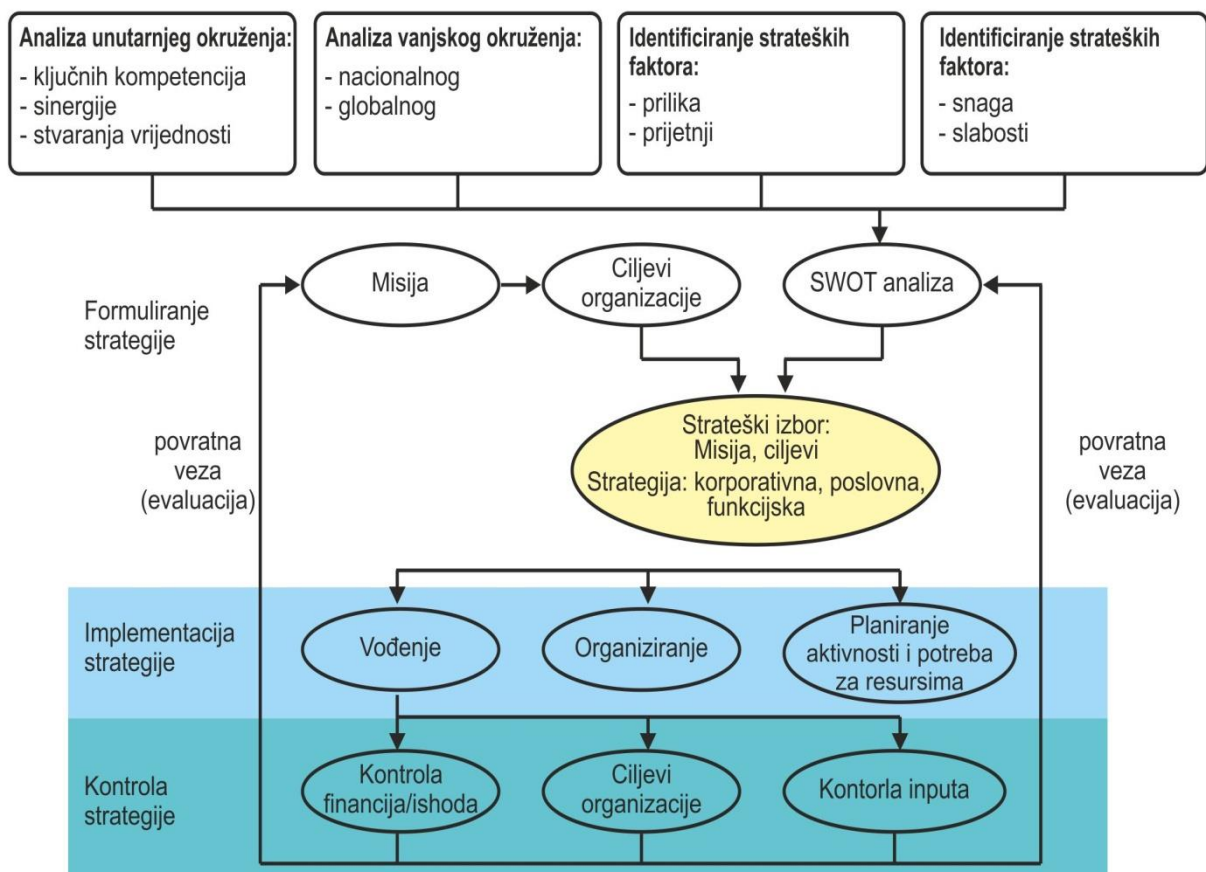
**Analiza unutarnjeg okruženja:**
- ključnih kompetencija
- sinergije
- stvaranja vrijednosti

**Analiza vanjskog okruženja:**
- nacionalnog
- globalnog

**Identificiranje strateških faktora:**
- prilika
- prijetnji

**Identificiranje strateških faktora:**
- snaga
- slabosti

Formuliranje strategije

Misija

Ciljevi organizacije

SWOT analiza

povratna veza (evaluacija)

Strateški izbor: Misija, ciljevi
Strategija: korporativna, poslovna, funkcijska

povratna veza (evaluacija)

Implementacija strategije

Vođenje

Organiziranje

Planiranje aktivnosti i potreba za resursima

Kontrola strategije

Kontrola financija/ishoda

Ciljevi organizacije

Kontorla inputa